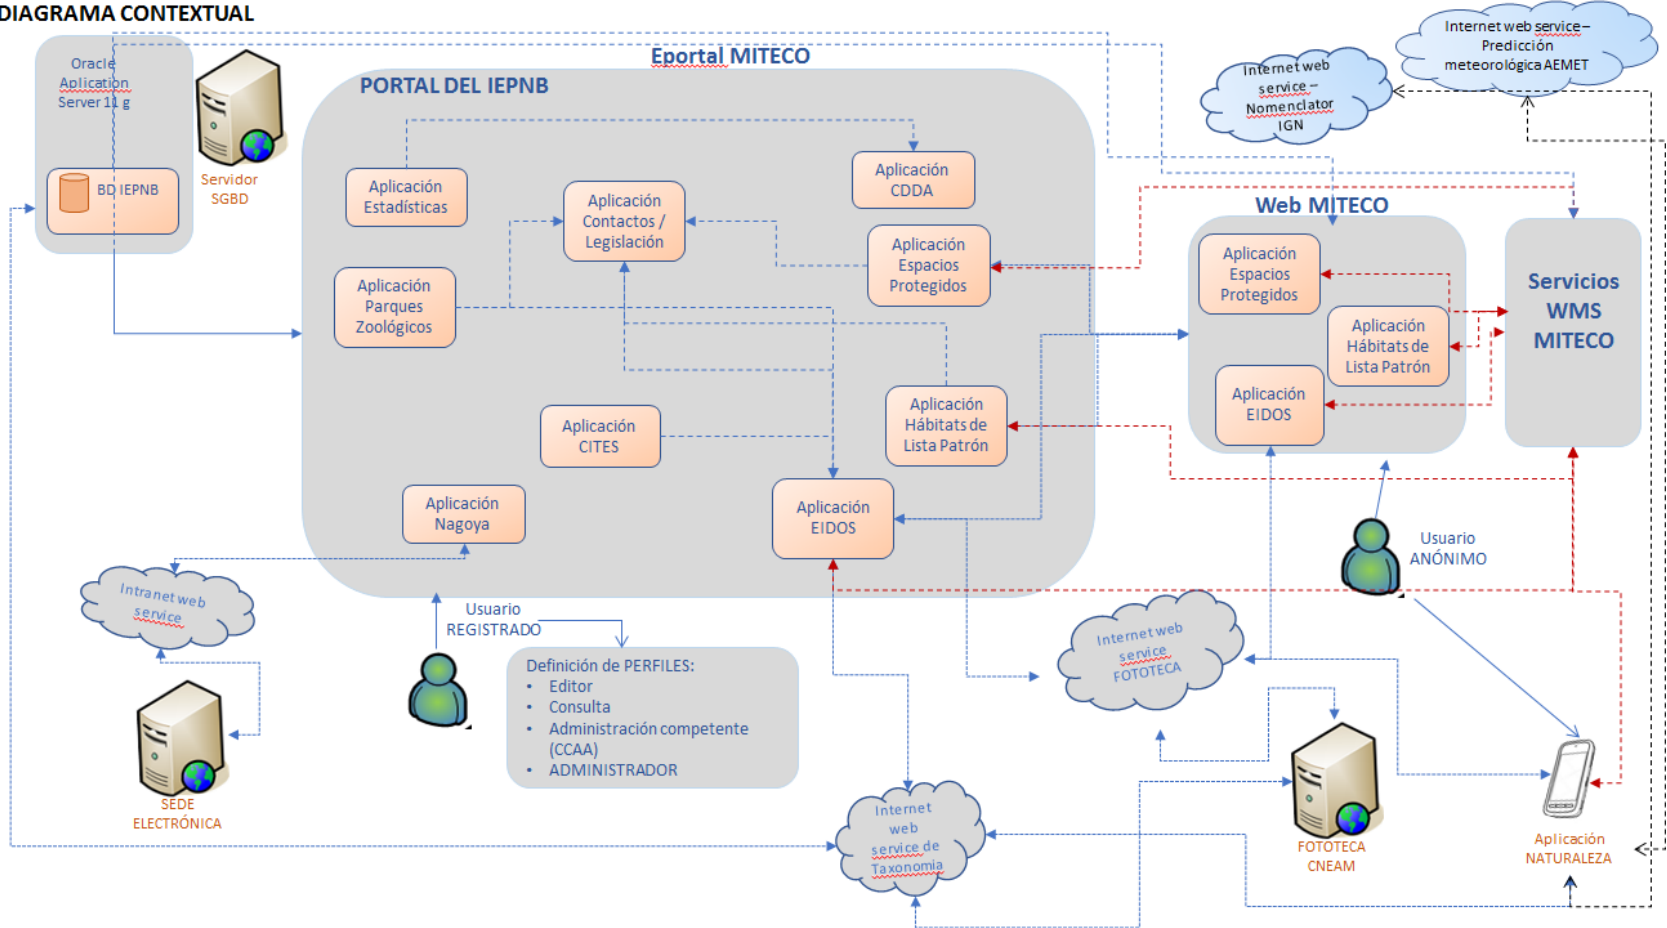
DIAGRAMA CONTEXTUAL

Oracle Aplication Server 11 g

BD IEPNB

Servidor SGBD

Eportal MITECO

PORTAL DEL IEPNB

Aplicación Estadísticas

Aplicación Contactos / Legislación

Aplicación CDDA

Aplicación Espacios Protegidos

Aplicación Parques Zoológicos

Aplicación CITES

Aplicación Hábitats de Lista Patrón

Aplicación Nagoya

Aplicación EIDOS

Internet web service – Nomenclator IGN

Internet web service – Predicción meteorológica AEMET

Web MITECO

Aplicación Espacios Protegidos

Aplicación Hábitats de Lista Patrón

Aplicación EIDOS

Servicios WMS MITECO

Usuario ANÓNIMO

Intranet web service

Usuario REGISTRADO

Definición de PERFILES:
• Editor
• Consulta
• Administración competente (CCAA)
• ADMINISTRADOR

Internet web service FOTOTECA

SEDE ELECTRÓNICA

Internet web service de Taxonomía

FOTOTECA CNEAM

Aplicación NATURALEZA